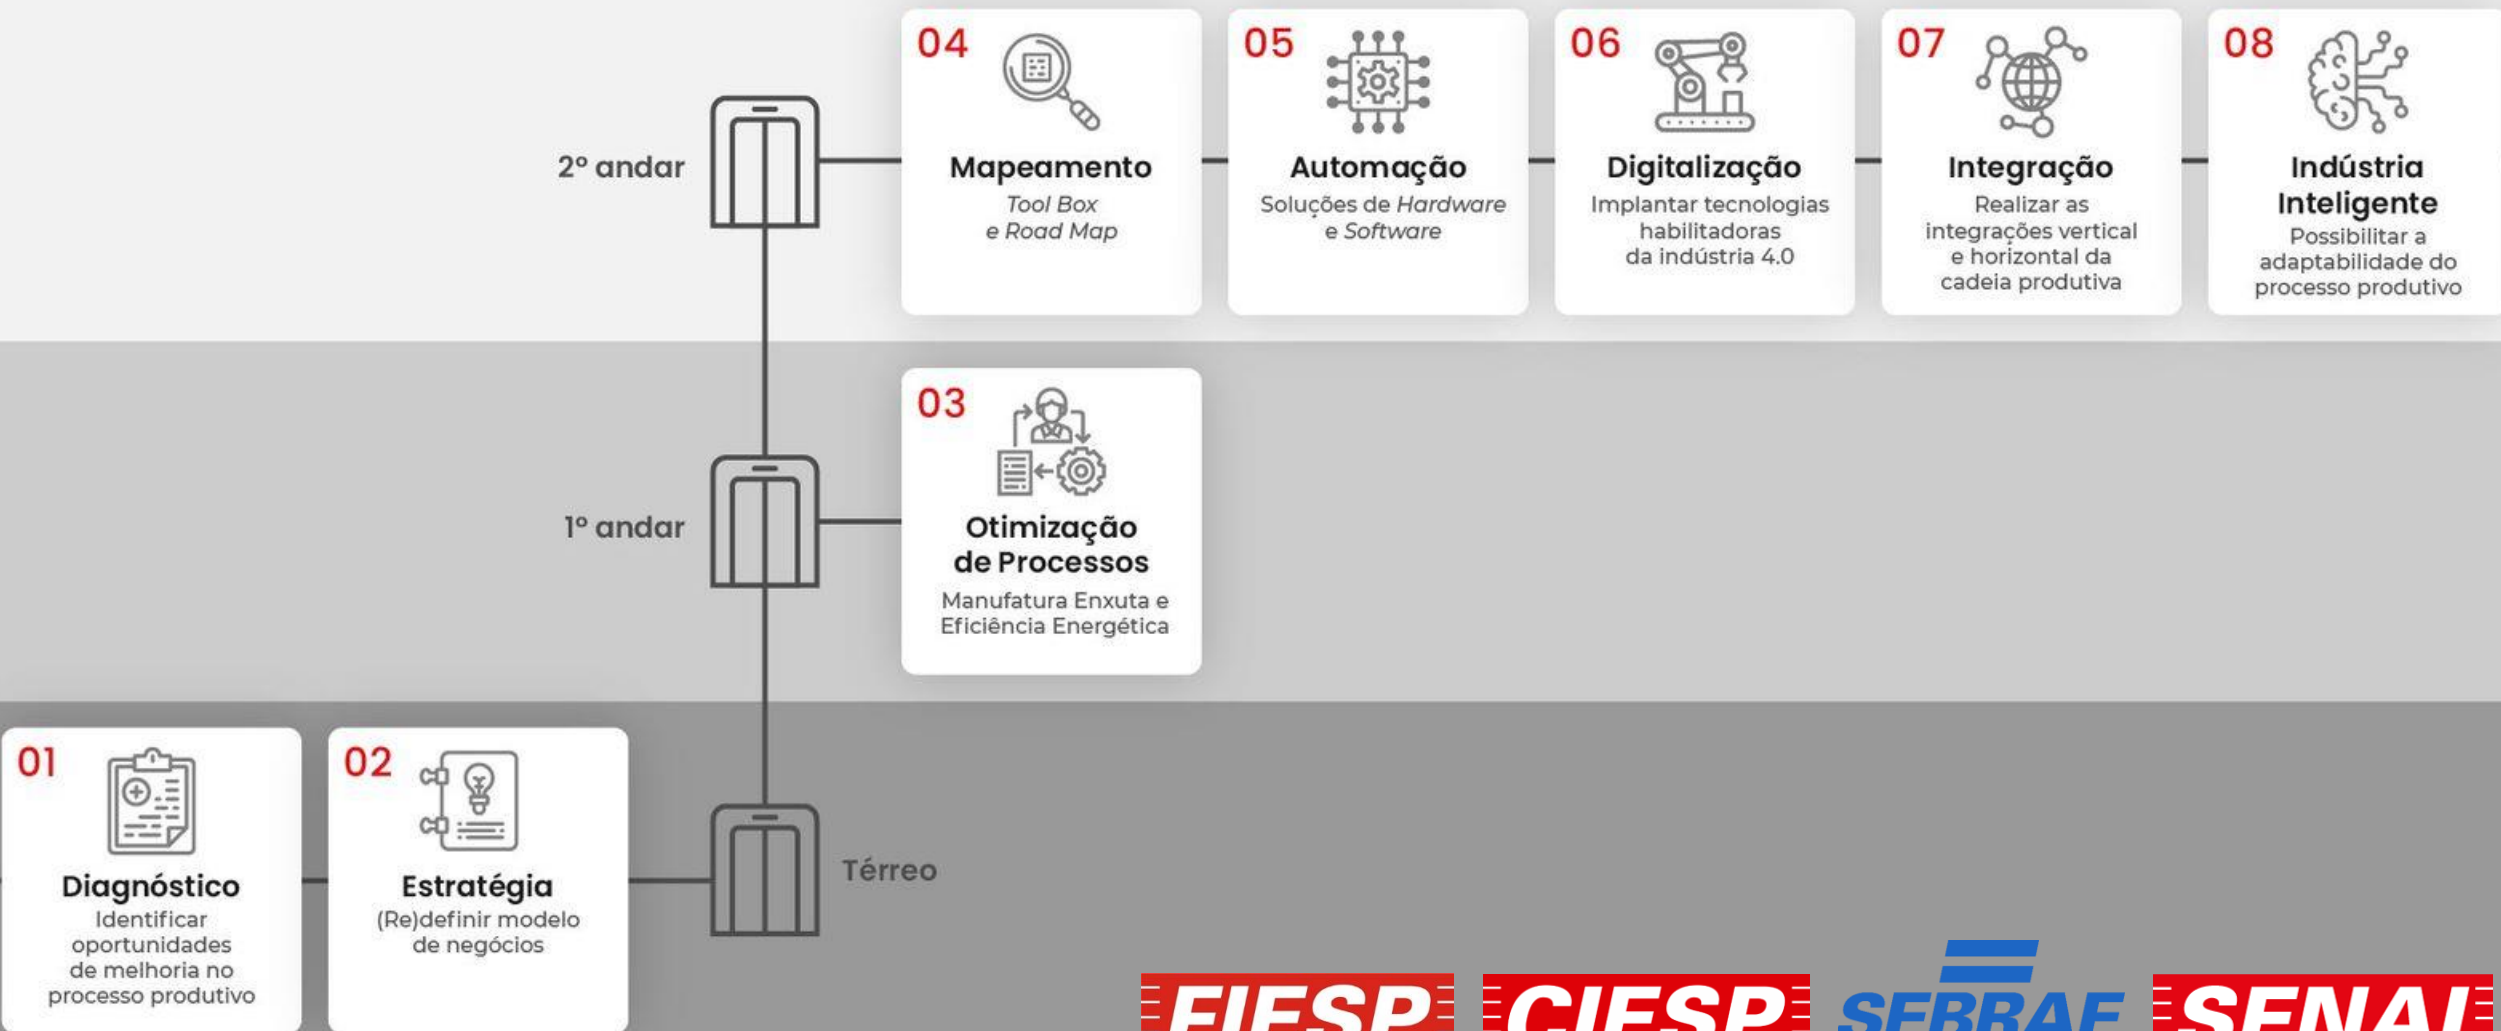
2º andar

04
Mapeamento
Tool Box
e Road Map

05
Automação
Soluções de Hardware
e Software

06
Digitalização
Implantar tecnologias habilitadoras da indústria 4.0

07
Integração
Realizar as integrações vertical e horizontal da cadeia produtiva

08
Indústria Inteligente
Possibilitar a adaptabilidade do processo produtivo

1º andar

03
Otimização de Processos
Manufatura Enxuta e Eficiência Energética

01
Diagnóstico
Identificar oportunidades de melhoria no processo produtivo

02
Estratégia
(Re)definir modelo de negócios

Térreo

FIESP CIESP SEBRAE SENAI